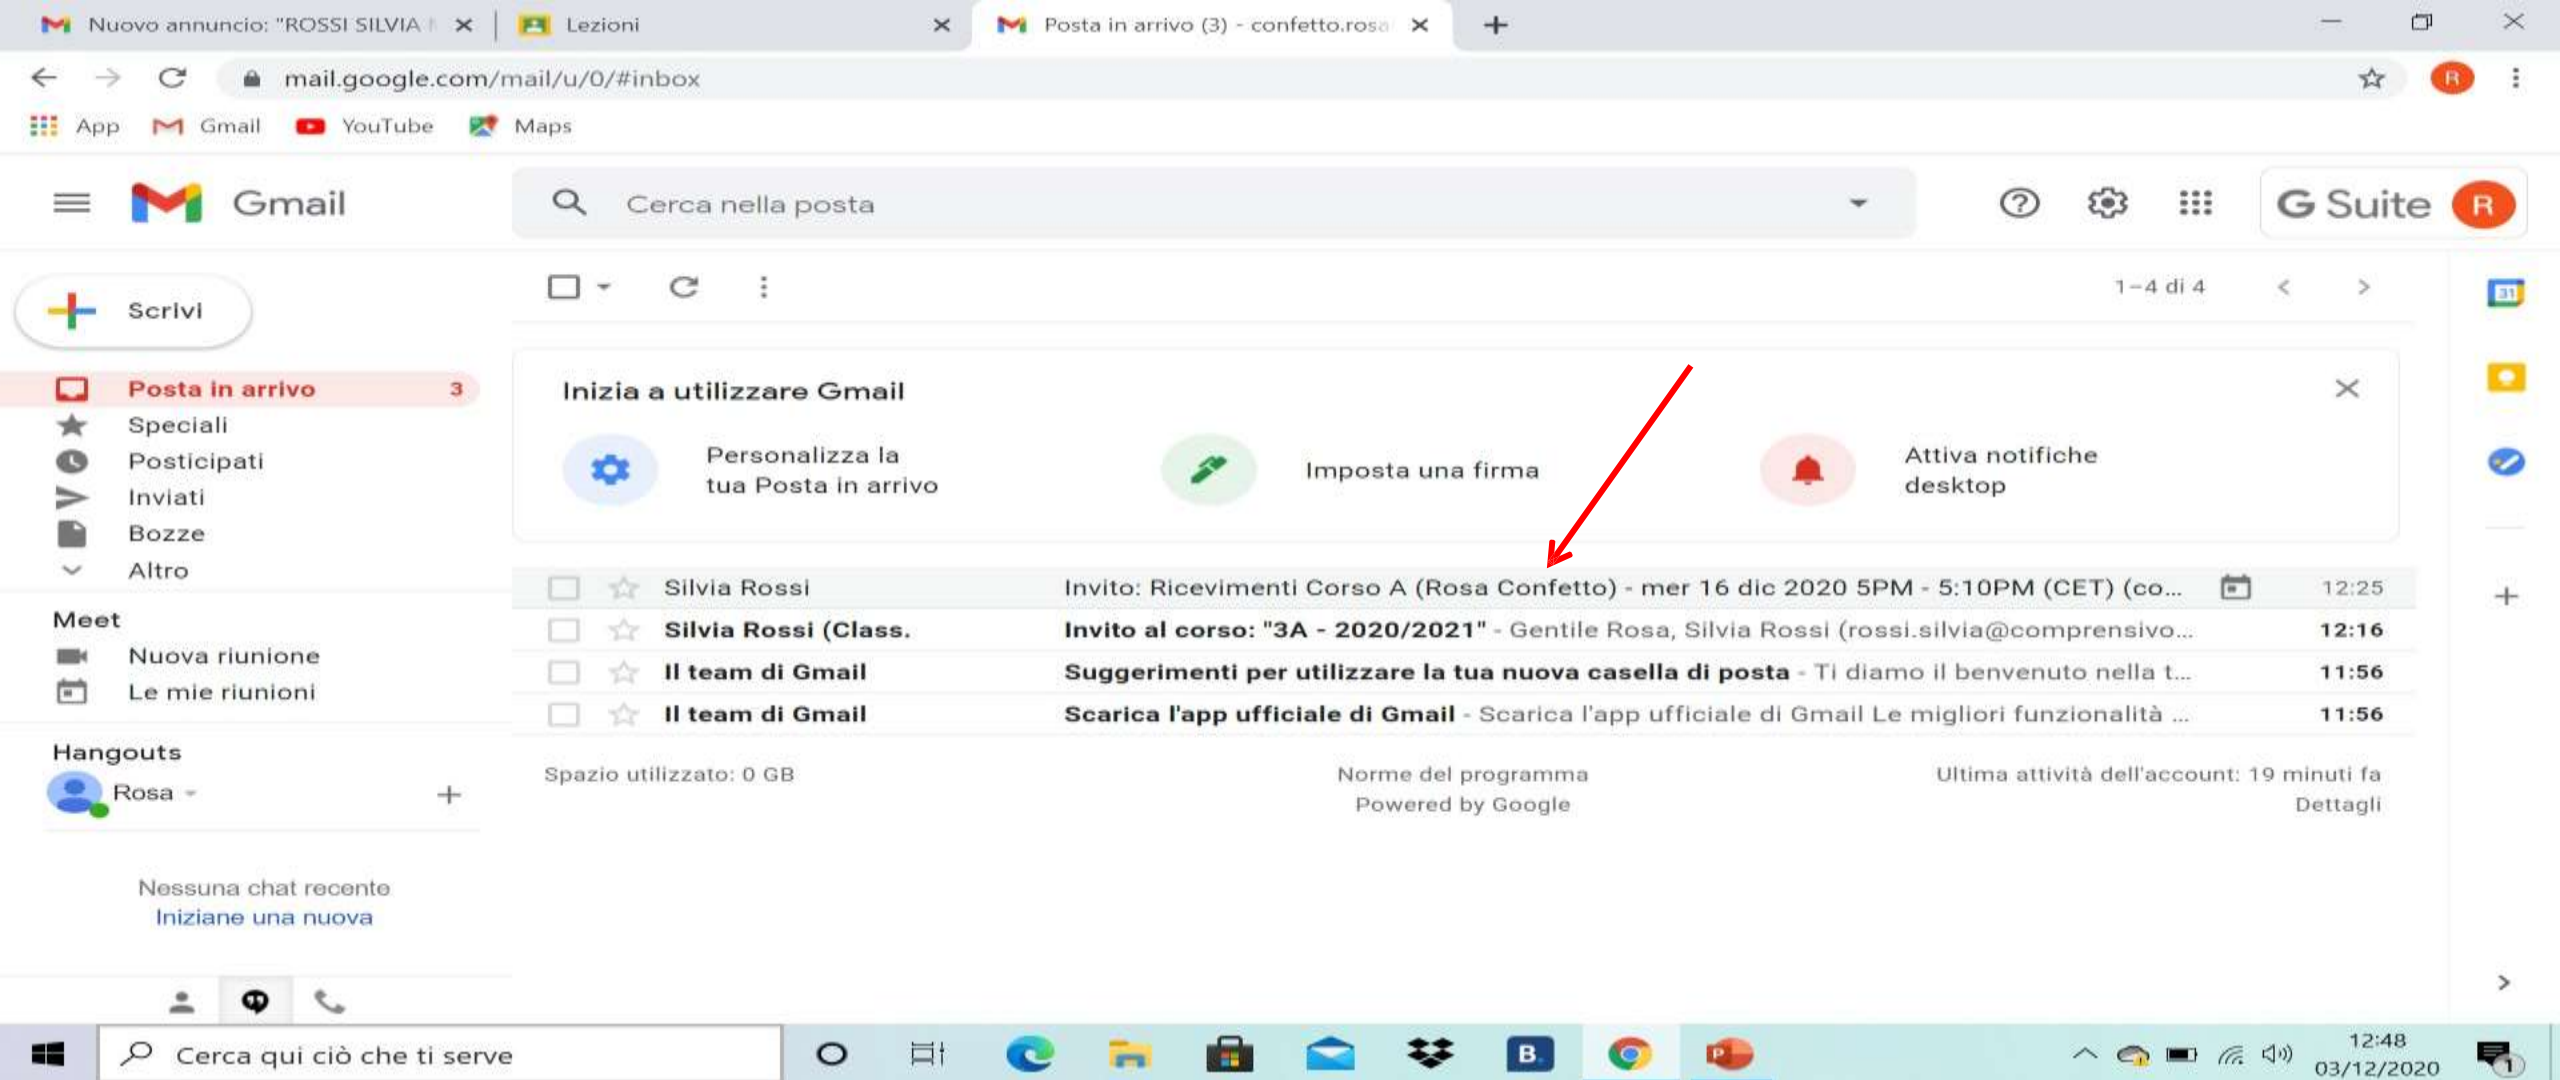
Nuovo annuncio: "ROSSI SILVIA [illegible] × Lezioni × Posta in arrivo (3) - confetto.rosa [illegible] × +

mail.google.com/mail/u/0/#inbox

App Gmail YouTube Maps

Gmail

Cerca nella posta

G Suite R

Scrivi

Posta in arrivo 3
Speciali
Posticipati
Inviati
Bozze
Altro

Meet
Nuova riunione
Le mie riunioni

Hangouts
Rosa +

Nessuna chat recente
Iniziane una nuova

1–4 di 4

Inizia a utilizzare Gmail

Personalizza la tua Posta in arrivo

Imposta una firma

Attiva notifiche desktop

| | | |
|---|---|---|
| Silvia Rossi | Invito: Ricevimenti Corso A (Rosa Confetto) - mer 16 dic 2020 5PM - 5:10PM (CET) (co... | 12:25 |
| Silvia Rossi (Class. | Invito al corso: "3A - 2020/2021" - Gentile Rosa, Silvia Rossi (rossi.silvia@comprensivo... | 12:16 |
| Il team di Gmail | Suggerimenti per utilizzare la tua nuova casella di posta - Ti diamo il benvenuto nella t... | 11:56 |
| Il team di Gmail | Scarica l'app ufficiale di Gmail - Scarica l'app ufficiale di Gmail Le migliori funzionalità ... | 11:56 |

Spazio utilizzato: 0 GB

Norme del programma
Powered by Google

Ultima attività dell'account: 19 minuti fa
Dettagli

Cerca qui ciò che ti serve

12:48
03/12/2020